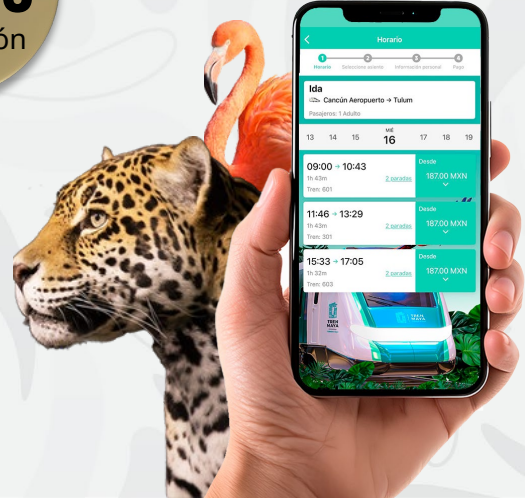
ón

Horario

1 Horario 2 Seleccionar asiento 3 Información personal 4 Pago

Ida
Cancún Aeropuerto → Tulum
Pasajeros: 1 Adulto

13 14 15 MIÉ 16 17 18 19

09:00 → 10:43
1h 43m
Tren: 601
2 paradas
Desde
187.00 MXN

11:46 → 13:29
1h 43m
Tren: 301
2 paradas
Desde
187.00 MXN

15:33 → 17:05
1h 32m
Tren: 603
2 paradas
Desde
187.00 MXN

TREN MAYA